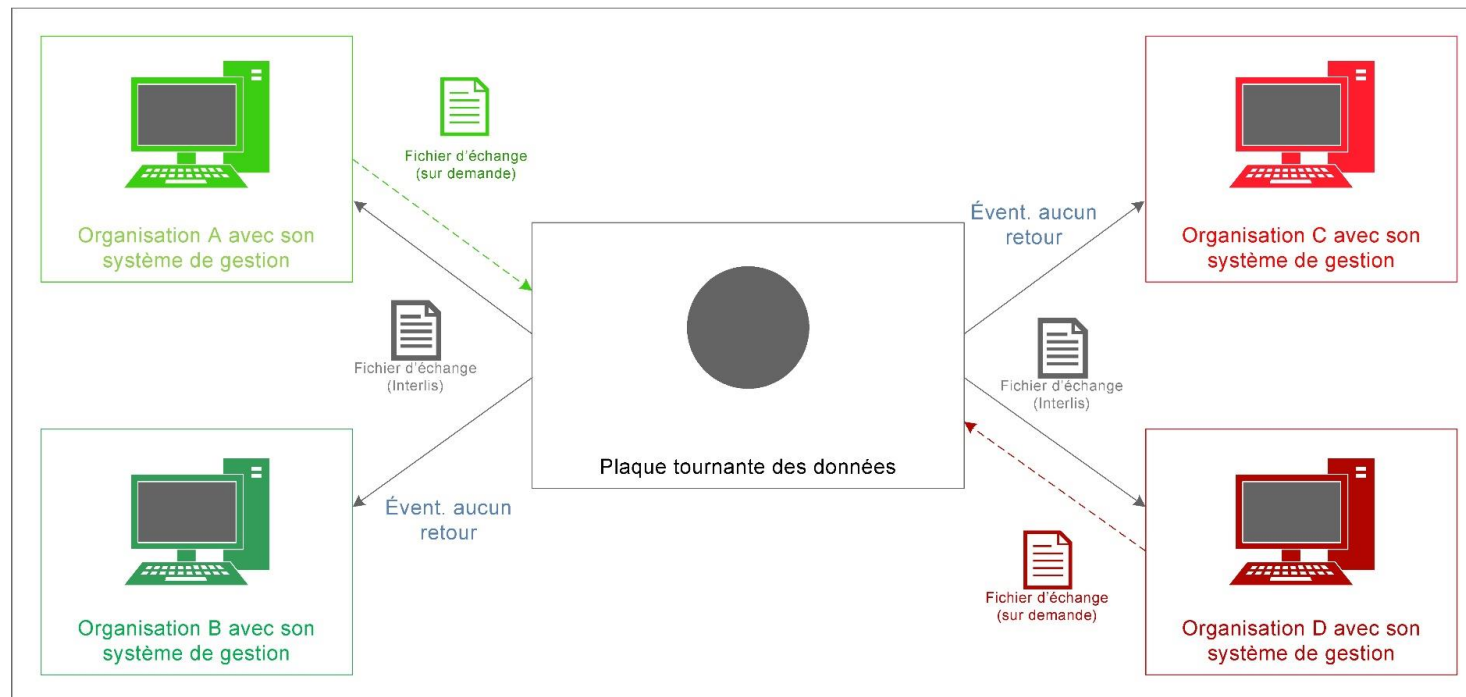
Organisation A avec son système de gestion

Fichier d'échange (sur demande)

Fichier d'échange (Interlis)

Organisation B avec son système de gestion

Évent. aucun retour

Plaque tournante des données

Évent. aucun retour

Organisation C avec son système de gestion

Fichier d'échange (Interlis)

Fichier d'échange (sur demande)

Organisation D avec son système de gestion